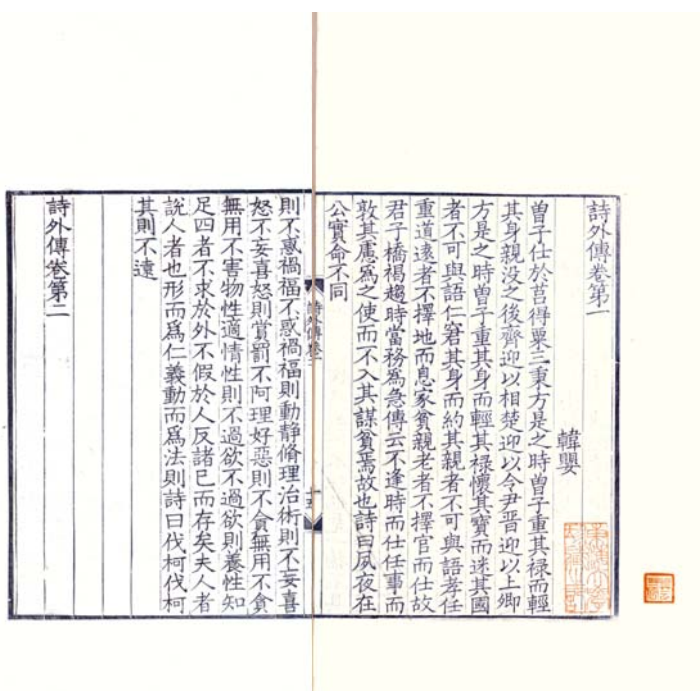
詩外傳卷第一

韓嬰

曾子仕於莒得粟三秉方是之時曾子重其祿而輕其身親沒之後齊迎以相楚迎以令尹晉迎以上卿方是之時曾子重其身而輕其祿懷其寶而迷其國者不可與語仁窘其身而約其親者不可與語孝任重道遠者不擇地而息家貧親老者不擇官而仕故君子橋褐趨時當務爲急傳云不逢時而仕任事而敦其慮爲之使而不入其謀貧焉故也詩曰夙夜在公實命不同

韓詩外傳卷一

則不惑禍福不惑禍福則動靜脩理治術則不妄喜怒不妄喜怒則賞罰不阿理好惡則不貪無用不貪無用不害物性適情性則不過欲不過欲則養性知足四者不求於外不假於人反諸己而存矣夫人者説人者也形而爲仁義動而爲法則詩曰伐柯伐柯其則不遠

詩外傳卷第二